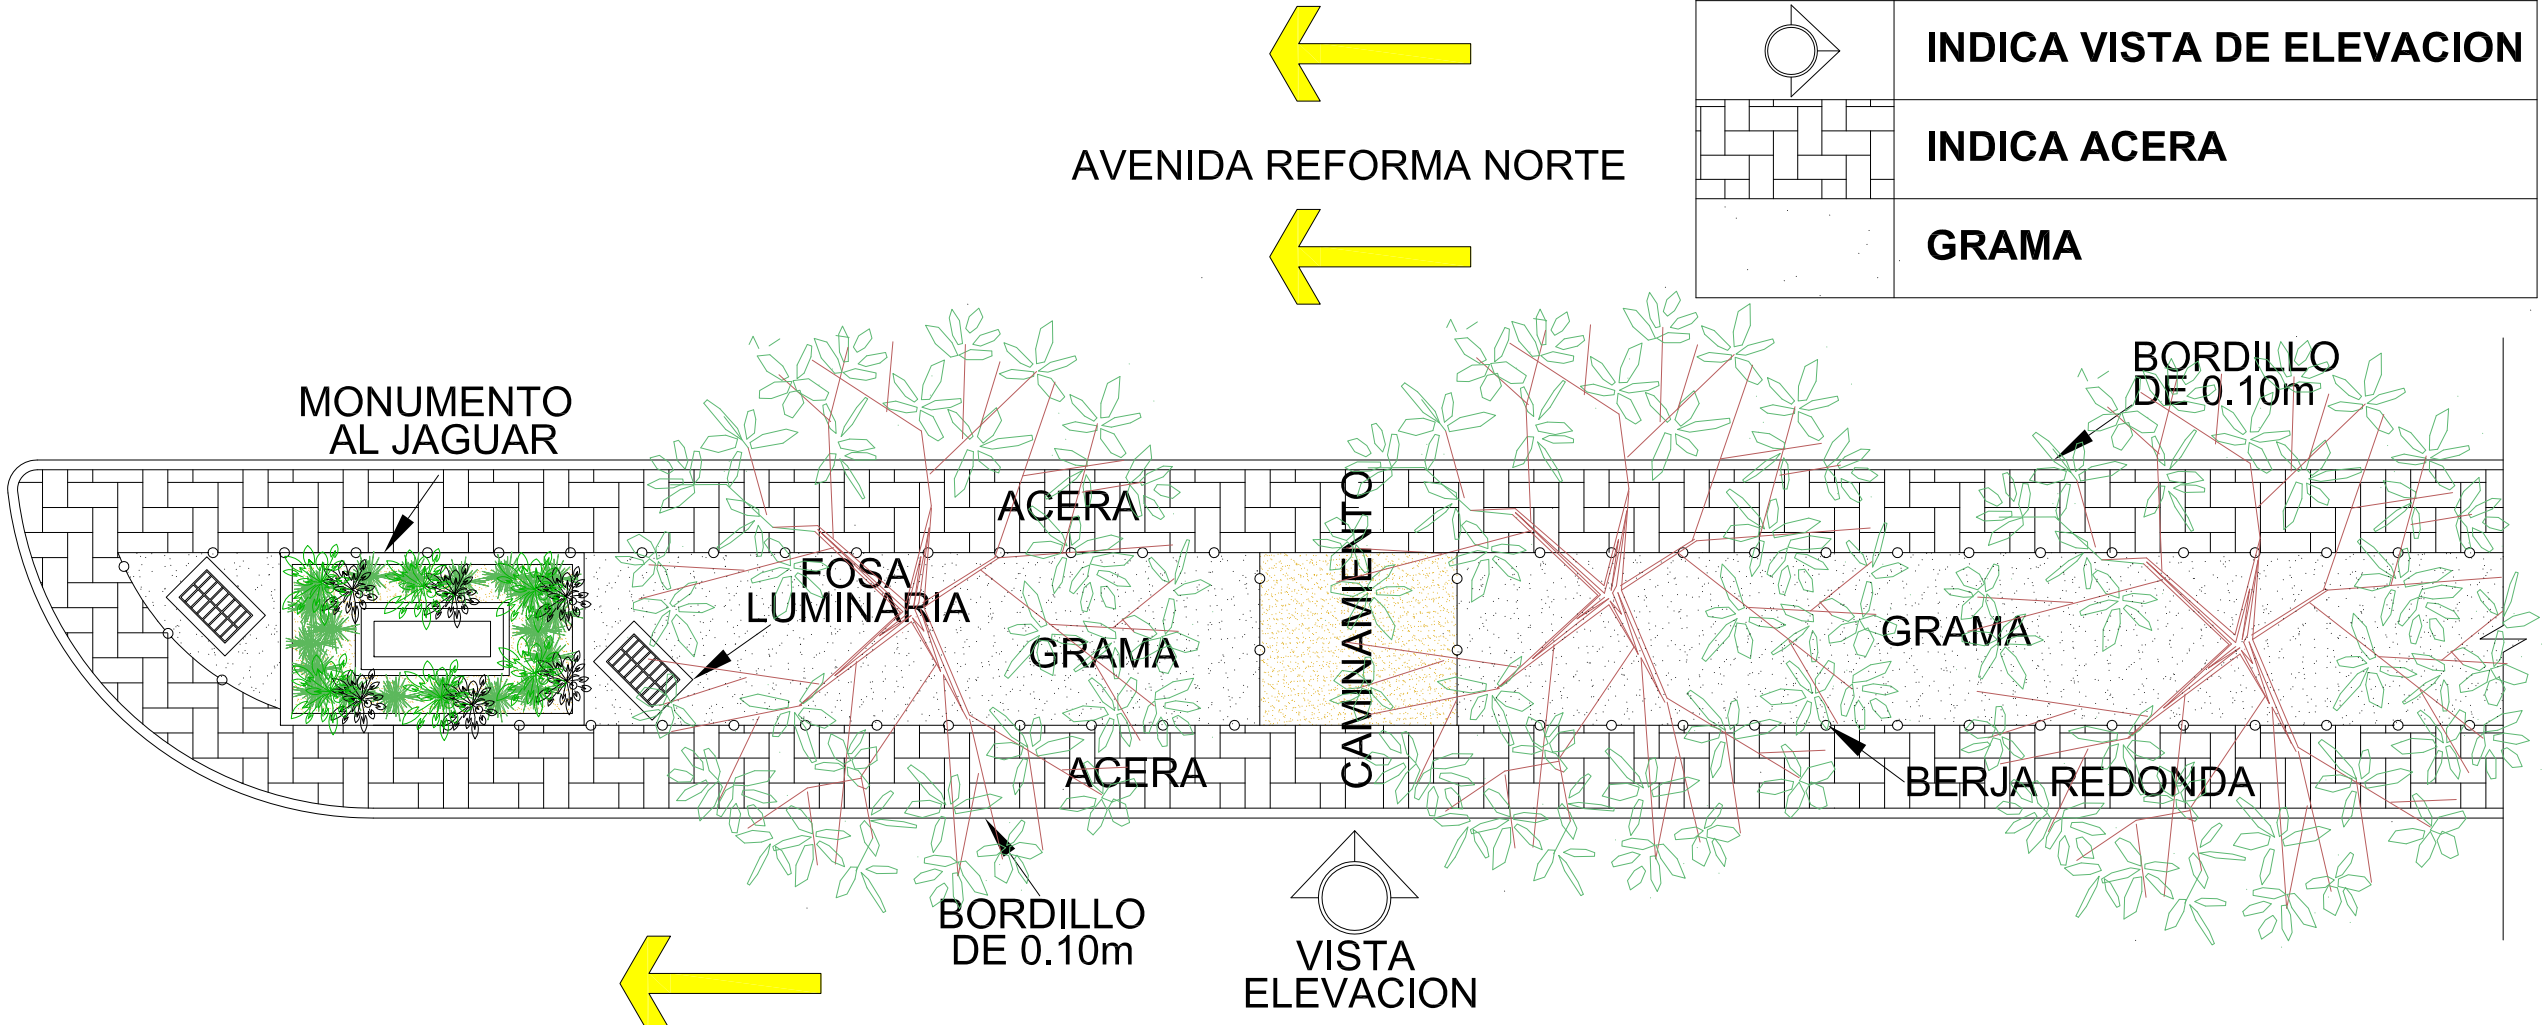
| | INDICA VISTA DE ELEVACION |
|---|---|
| | INDICA ACERA |
| | GRAMA |

AVENIDA REFORMA NORTE

MONUMENTO AL JAGUAR

BORDILLO DE 0.10m

ACERA

FOSA LUMINARIA

GRAMA

CAMINAMIENTO

GRAMA

ACERA

BERJA REDONDA

BORDILLO DE 0.10m

VISTA ELEVACION